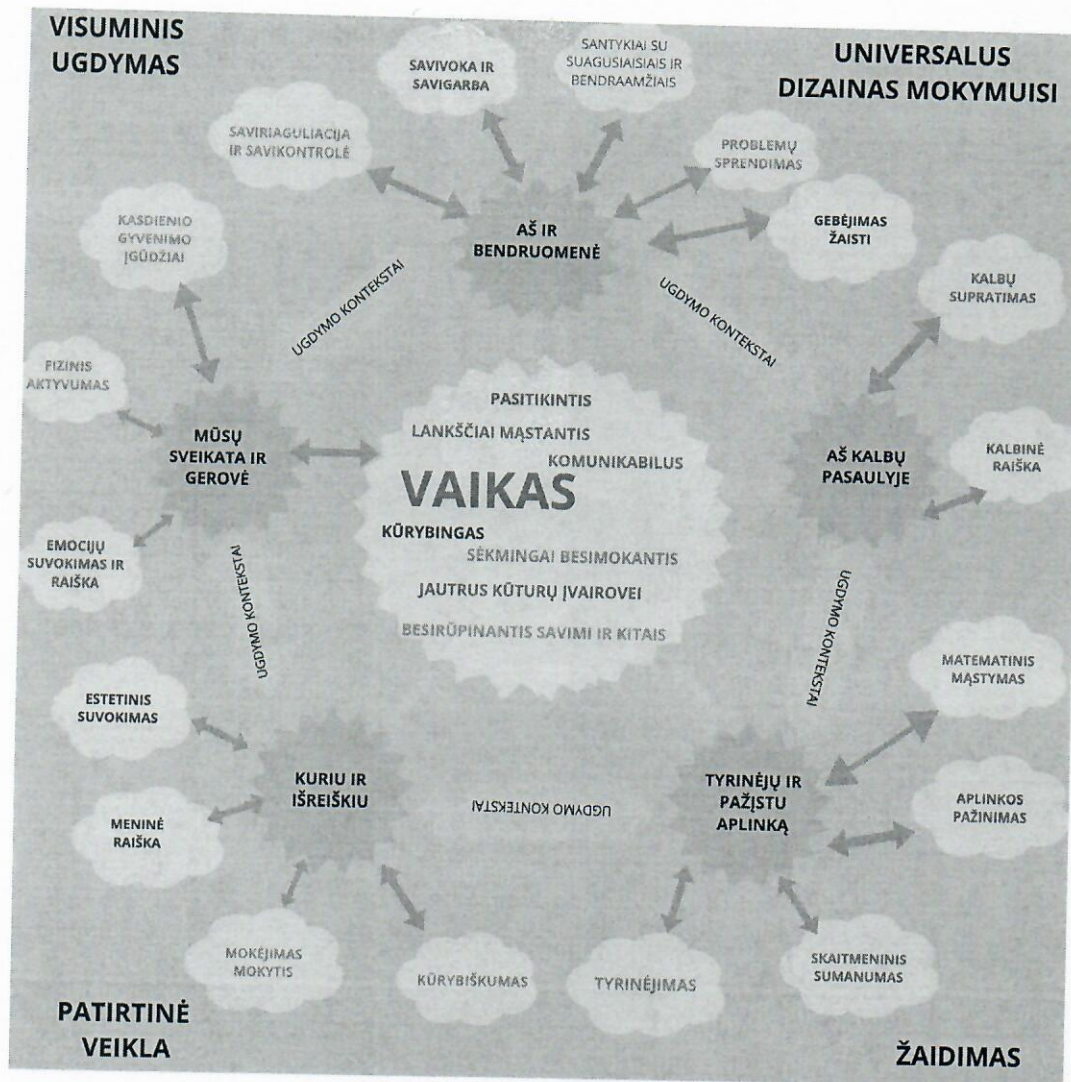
VISUMINIS UGDYMAS

UNIVERSALUS DIZAINAS MOKYMUISI

SAVIVOKA IR SAVIGARBA

SANTYKIAI SU SUAGUSIAISIAIS IR BENDRAAMŽIAIS

SAVIRIAGULIACIJA IR SAVIKONTROLĖ

PROBLEMŲ SPRENDIMAS

AŠ IR BENDRUOMENĖ

GEBĖJIMAS ŽAISTI

KASDIENIO GYVENIMO ĮGŪDŽIAI

UGDYMO KONTEKSTAI

UGDYMO KONTEKSTAI

KALBŲ SUPRATIMAS

FIZINIS AKTYVUMAS

MŪSŲ SVEIKATA IR GEROVĖ

PASITIKINTIS

LANKŠČIAI MĄSTANTIS

KOMUNIKABILUS

VAIKAS

KŪRYBINGAS

SĖKMINGAI BESIMOKANTIS

JAUTRUS KŪTURŲ ĮVAIROVEI

BESIRŪPINANTIS SAVIMI IR KITAIS

AŠ KALBŲ PASAULYJE

KALBINĖ RAIŠKA

EMOCIJŲ SUVOKIMAS IR RAIŠKA

UGDYMO KONTEKSTAI

UGDYMO KONTEKSTAI

MATEMATINIS MĄSTYMAS

ESTETINIS SUVOKIMAS

KURIU IR IŠREIŠKIU

UGDYMO KONTEKSTAI

TYRINĖJU IR PAŽĮSTU APLINKĄ

APLINKOS PAŽINIMAS

MENINĖ RAIŠKA

MOKĖJIMAS MOKYTIS

KŪRYBIŠKUMAS

TYRINĖJIMAS

SKAITMENINIS SUMANUMAS

PATIRTINĖ VEIKLA

ŽAIDIMAS